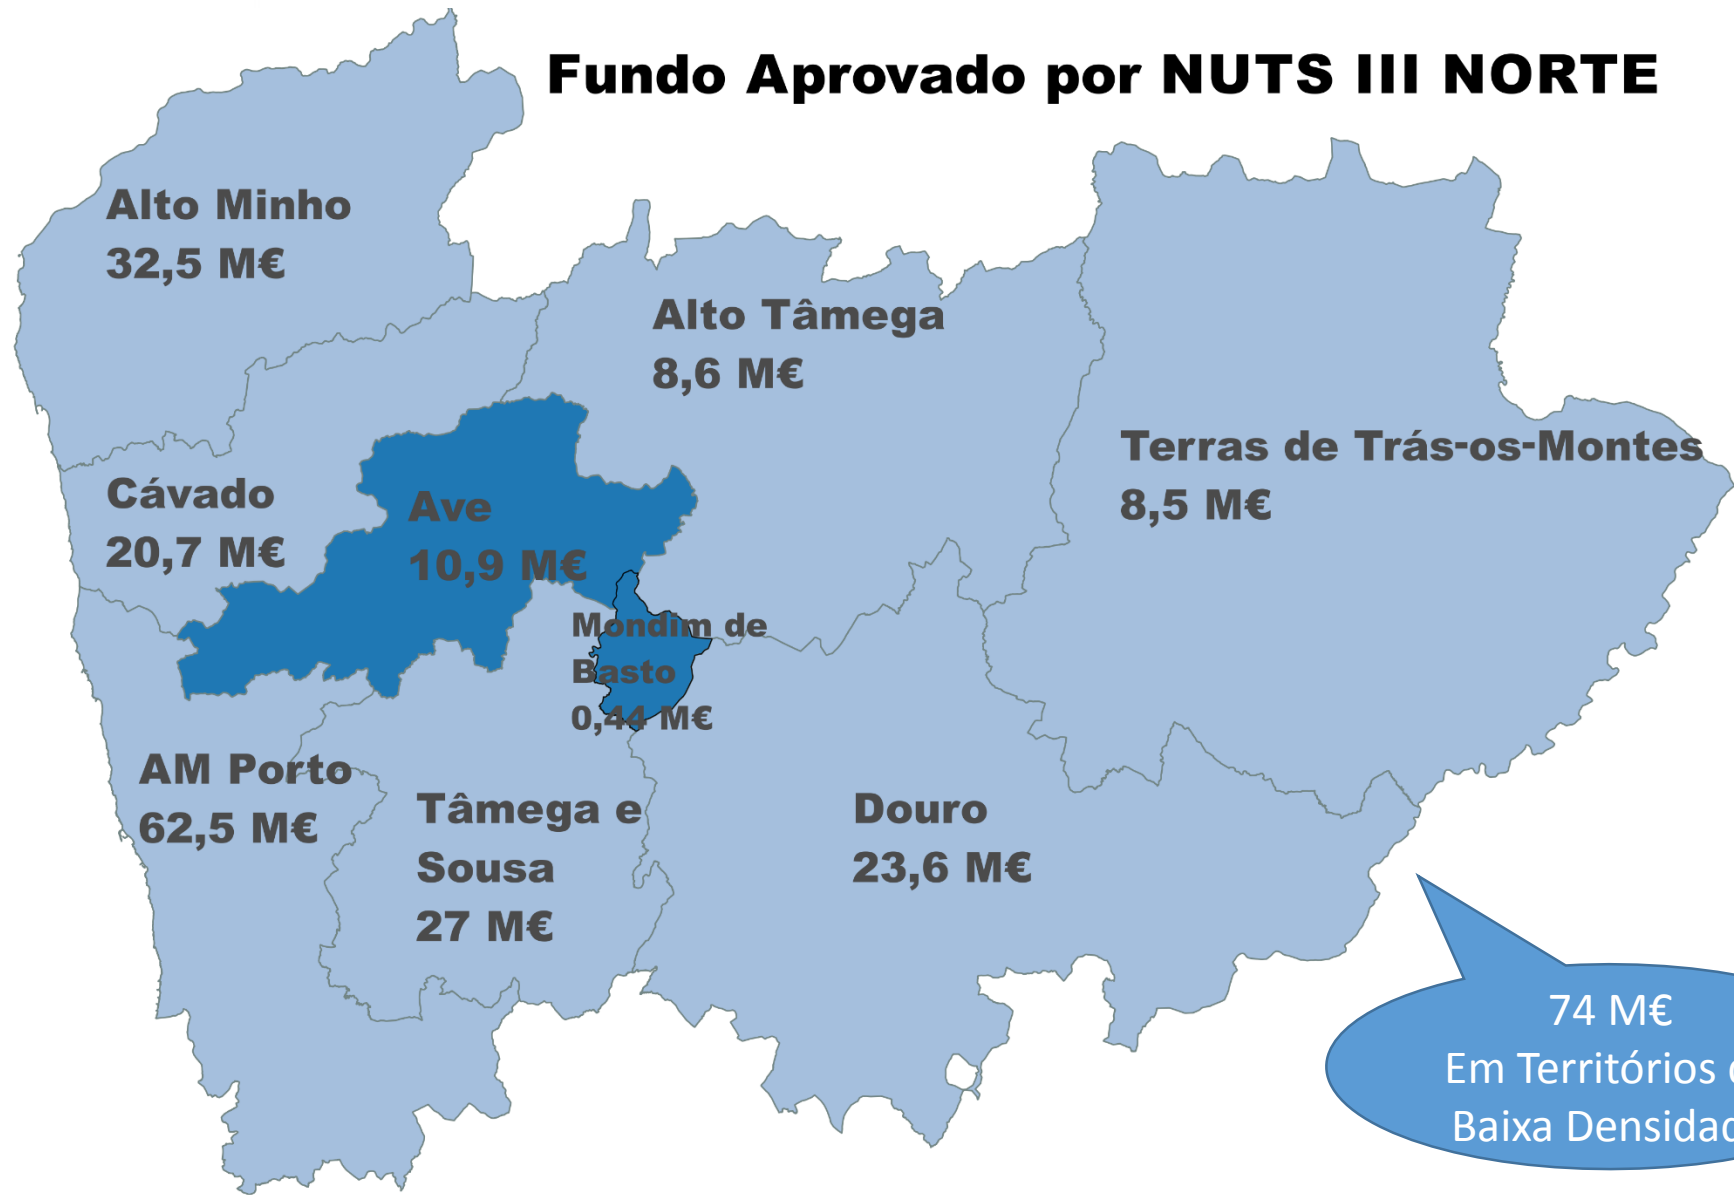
Fundo Aprovado por NUTS III NORTE

Alto Minho
32,5 M€

Alto Tâmega
8,6 M€

Terras de Trás-os-Montes
8,5 M€

Cávado
20,7 M€

Ave
10,9 M€

Mondim de Basto
0,44 M€

AM Porto
62,5 M€

Tâmega e Sousa
27 M€

Douro
23,6 M€

74 M€
Em Territórios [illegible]
Baixa Densidad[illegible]